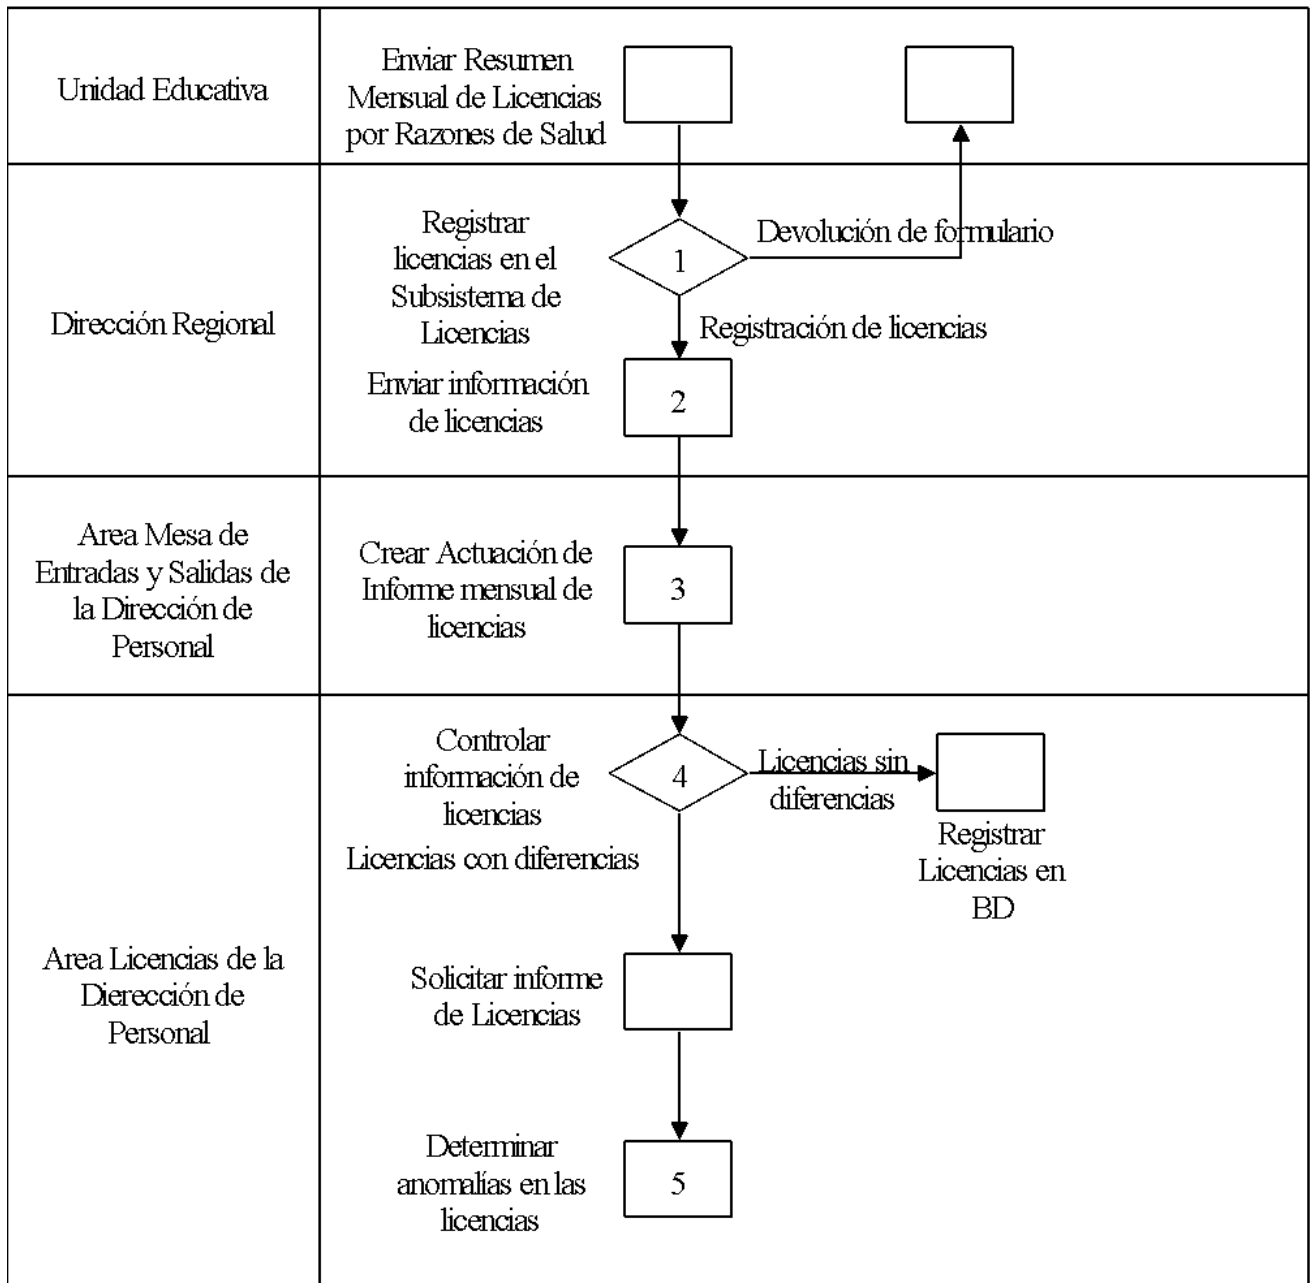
Unidad Educativa

Enviar Resumen Mensual de Licencias por Razones de Salud

Dirección Regional

Registrar licencias en el Subsistema de Licencias

1

Devolución de formulario

Registración de licencias

Enviar información de licencias

2

Area Mesa de Entradas y Salidas de la Dirección de Personal

Crear Actuación de Informe mensual de licencias

3

Area Licencias de la Dierección de Personal

Controlar información de licencias

4

Licencias sin diferencias

Registrar Licencias en BD

Licencias con diferencias

Solicitar informe de Licencias

Determinar anomalías en las licencias

5